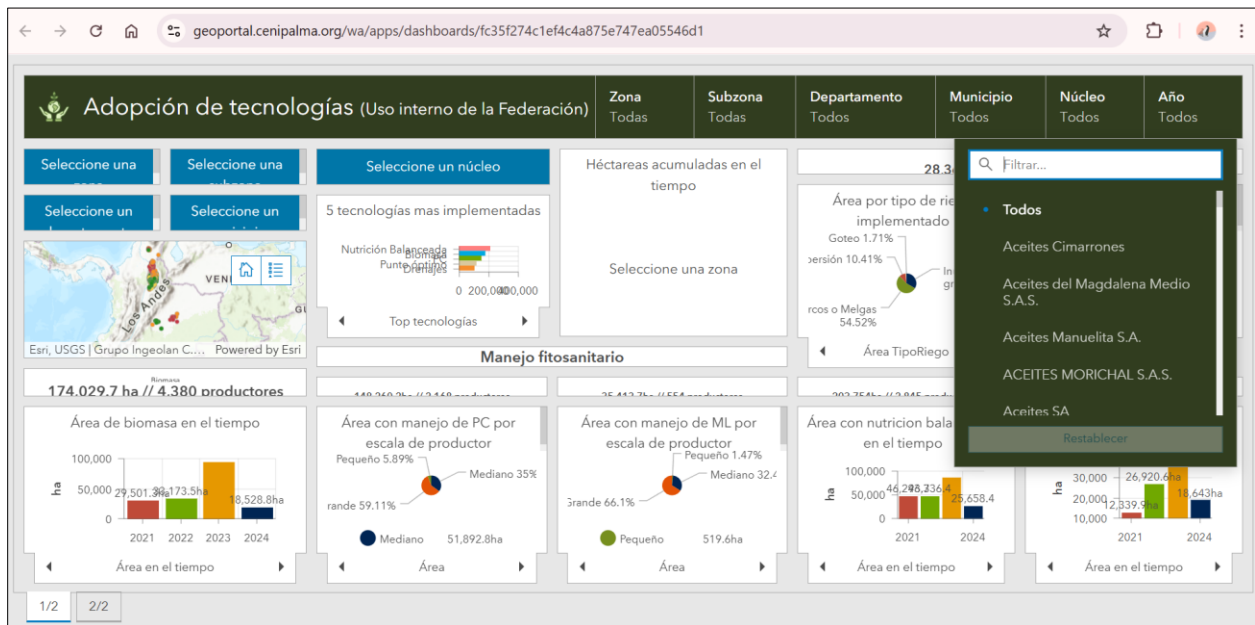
geoportal.cenipalma.org/wa/apps/dashboards/fc35f274c1ef4c4a875e747ea05546d1

Adopción de tecnologías (Uso interno de la Federación)

Zona
Todas

Subzona
Todas

Departamento
Todos

Municipio
Todos

Núcleo
Todos

Año
Todos

Seleccione una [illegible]

Seleccione una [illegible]

Seleccione un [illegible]

Seleccione un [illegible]

Esri, USGS | Grupo Ingeolan C... Powered by Esri

Seleccione un núcleo

5 tecnologías mas implementadas

Nutrición Balanceada
Biomasa
Punte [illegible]
Drenajes

0 200,000 400,000

Top tecnologías

Héctareas acumuladas en el tiempo

Seleccione una zona

28.3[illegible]

Área por tipo de rie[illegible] implementad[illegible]

Goteo 1.71%
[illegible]persión 10.41%
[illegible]rcos o Melgas 54.52%

Área TipoRiego

Filtrar...

Todos
Aceites Cimarrones
Aceites del Magdalena Medio S.A.S.
Aceites Manuelita S.A.
ACEITES MORICHAL S.A.S.
Aceites SA

Restablecer

Manejo fitosanitario

Biomasa
174.029,7 ha // 4.380 productores

Área de biomasa en el tiempo

100,000
50,000
0
ha

29,501.3ha
39,173.5ha
18,528.8ha

2021 2022 2023 2024

Área en el tiempo

Área con manejo de PC por escala de productor

Pequeño 5.89%
Mediano 35%
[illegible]rande 59.11%

Mediano 51,892.8ha

Área

Área con manejo de ML por escala de productor

Pequeño 1.47%
Mediano 32.4
Grande 66.1%

Pequeño 519.6ha

Área

Área con nutricion bala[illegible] en el tiempo

100,000
50,000
0
ha

46,2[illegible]
48,336.4
25,658.4

2021 2024

Área en el tiempo

30,000
20,000
10,000
ha

26,920.6ha
12,339.9ha
18,643ha

2021 2024

Área en el tiempo

1/2
2/2